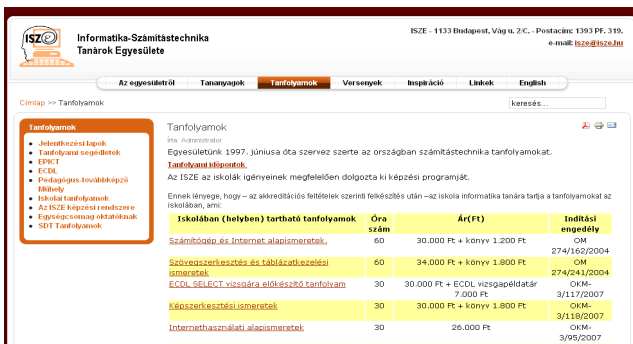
ISZE

Informatika-Számítástechnika Tanárok Egyesülete

ISZE - 1133 Budapest, Vág u. 2/C. - Postacím: 1393 Pf. 319.
e-mail: isze@isze.hu

Az egyesületről | Tananyagok | Tanfolyamok | Versenyek | Inspiráció | Linkek | English

Címlap >> Tanfolyamok

keresés...

Tanfolyamok
- Jelentkezési lapok
- Tanfolyami segédletek
- EPICT
- ECDL
- Pedagógus-továbbképző Műhely
- Iskolai tanfolyamok
- Az ISZE képzési rendszere
- Egységcsomag oktatóknak
- SDT Tanfolyamok

Tanfolyamok

Írta: Administrator

Egyesületünk 1997. júniusa óta szervez szerte az országban számítástechnika tanfolyamokat.

Tanfolyami időpontok

Az ISZE az iskolák igényeinek megfelelően dolgozta ki képzési programját.

Ennek lényege, hogy – az akkreditációs feltételek szerinti felkészítés után –az iskola informatika tanára tartja a tanfolyamokat az iskolában, ami:

| Iskolában (helyben) tartható tanfolyamok | Óra szám | Ár(Ft) | Indítási engedély |
|---|---|---|---|
| Számítógép és Internet alapismeretek. | 60 | 30.000 Ft + könyv 1.200 Ft | OM 274/162/2004 |
| Szövegszerkesztés és táblázatkezelési ismeretek | 60 | 34.000 Ft + könyv 1.800 Ft | OM 274/241/2004 |
| ECDL SELECT vizsgára előkészítő tanfolyam | 30 | 30.000 Ft + ECDL vizsgapéldatár 7.000 Ft | OKM-3/117/2007 |
| Képszerkesztési ismeretek | 30 | 30.000 Ft + könyv 1.800 Ft | OKM-3/118/2007 |
| Internethasználati alapismeretek | 30 | 26.000 Ft | OKM-3/95/2007 |